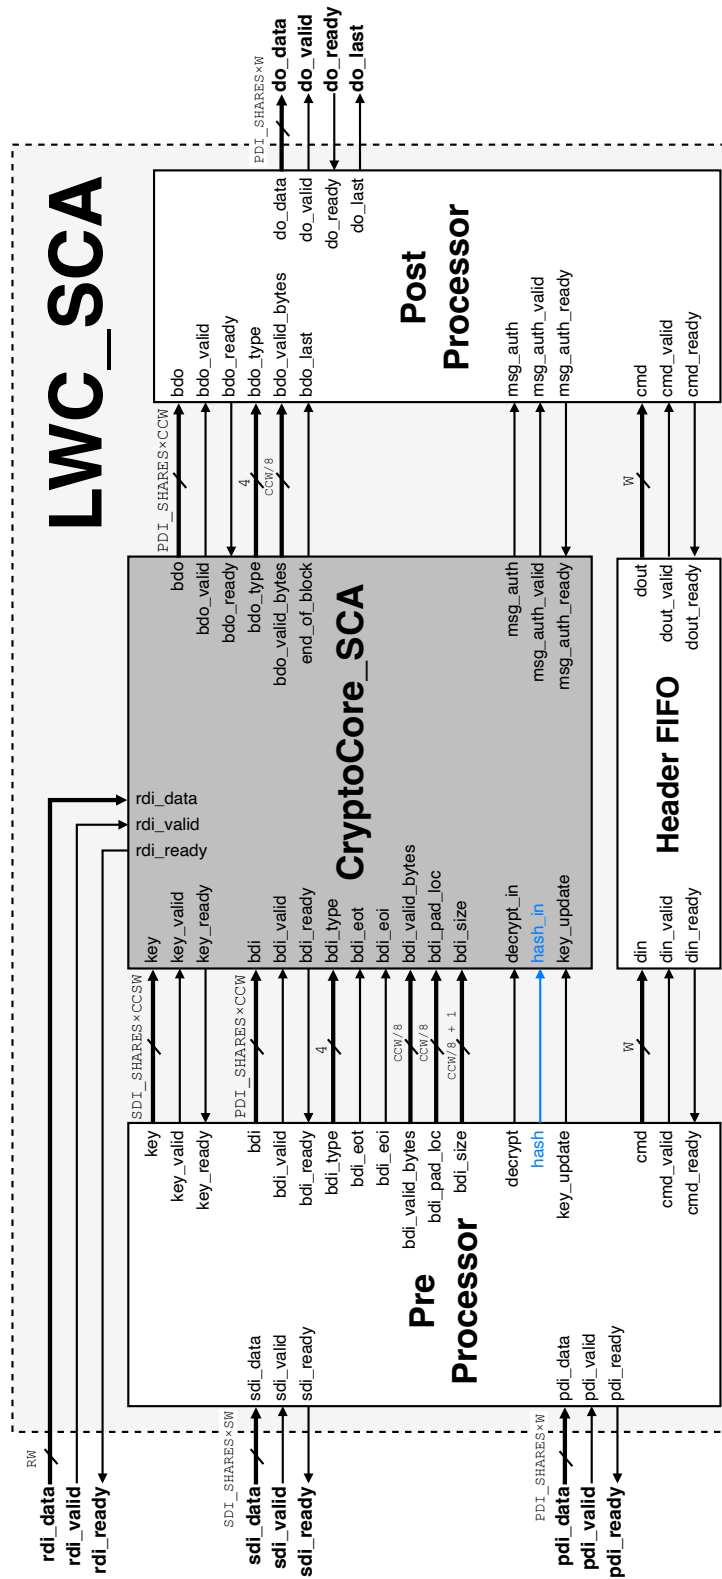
LWC_SCA

PDI_SHARES×W
do_data
do_valid
do_ready
do_last

Post Processor
bdo
bdo_valid
bdo_ready
bdo_type
bdo_valid_bytes
bdo_last
do_data
do_valid
do_ready
do_last
msg_auth
msg_auth_valid
msg_auth_ready
cmd
cmd_valid
cmd_ready

PDI_SHARES×CCW
4
CCW/8
W

CryptoCore_SCA
bdo
bdo_valid
bdo_ready
bdo_type
bdo_valid_bytes
end_of_block
msg_auth
msg_auth_valid
msg_auth_ready
rdi_data
rdi_valid
rdi_ready
key
key_valid
key_ready
bdi
bdi_valid
bdi_ready
bdi_type
bdi_eot
bdi_eoi
bdi_valid_bytes
bdi_pad_loc
bdi_size
decrypt_in
hash_in
key_update

Header FIFO
dout
dout_valid
dout_ready
din
din_valid
din_ready

SDI_SHARES×CCSW
PDI_SHARES×CCW
4
CCW/8
CCW/8
CCW/8 + 1
W

Pre Processor
key
key_valid
key_ready
bdi
bdi_valid
bdi_ready
bdi_type
bdi_eot
bdi_eoi
bdi_valid_bytes
bdi_pad_loc
bdi_size
decrypt
hash
key_update
cmd
cmd_valid
cmd_ready
sdi_data
sdi_valid
sdi_ready
pdi_data
pdi_valid
pdi_ready

RW
rdi_data
rdi_valid
rdi_ready
SDI_SHARES×SW
sdi_data
sdi_valid
sdi_ready
PDI_SHARES×W
pdi_data
pdi_valid
pdi_ready